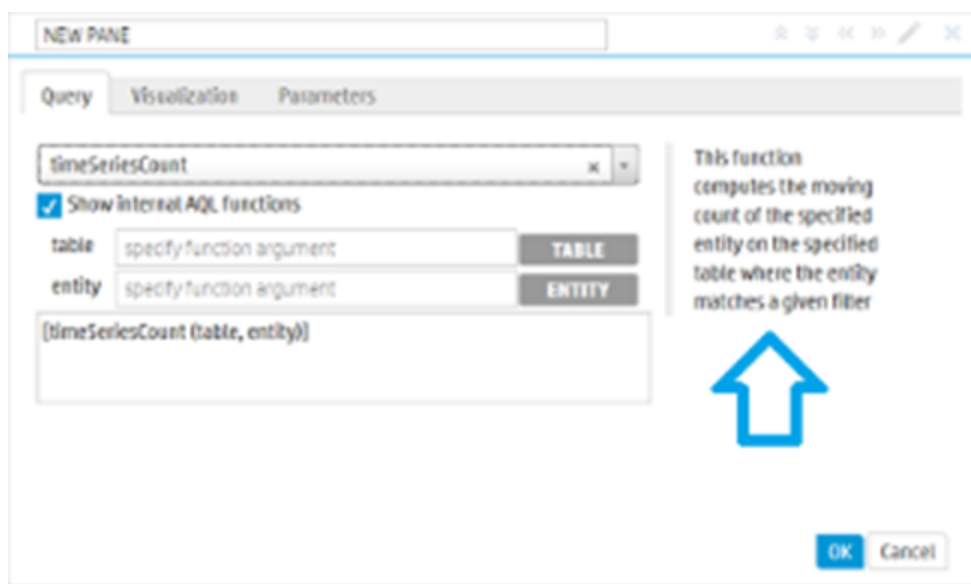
NEW PANE

Query
Visualization
Parameters

timeSeriesCount
Show internal AQL functions
table
specify function argument
TABLE
entity
specify function argument
ENTITY
[timeSeriesCount (table, entity)]

This function computes the moving count of the specified entity on the specified table where the entity matches a given filter

OK
Cancel